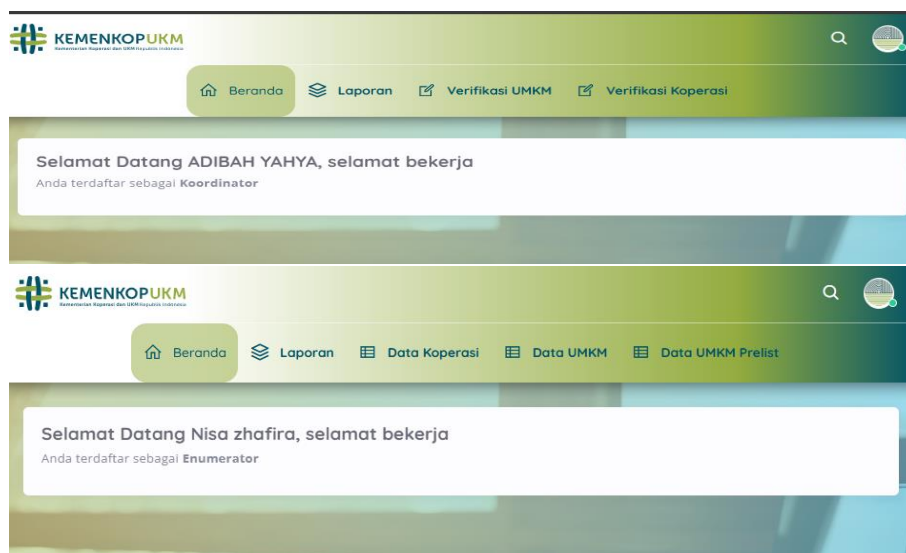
KEMENKOPUKM
Kementerian Koperasi dan UKM Republik Indonesia

Beranda Laporan Verifikasi UMKM Verifikasi Koperasi

Selamat Datang ADIBAH YAHYA, selamat bekerja
Anda terdaftar sebagai **Koordinator**

KEMENKOPUKM
Kementerian Koperasi dan UKM Republik Indonesia

Beranda Laporan Data Koperasi Data UMKM Data UMKM Prelist

Selamat Datang Nisa zhafira, selamat bekerja
Anda terdaftar sebagai **Enumerator**